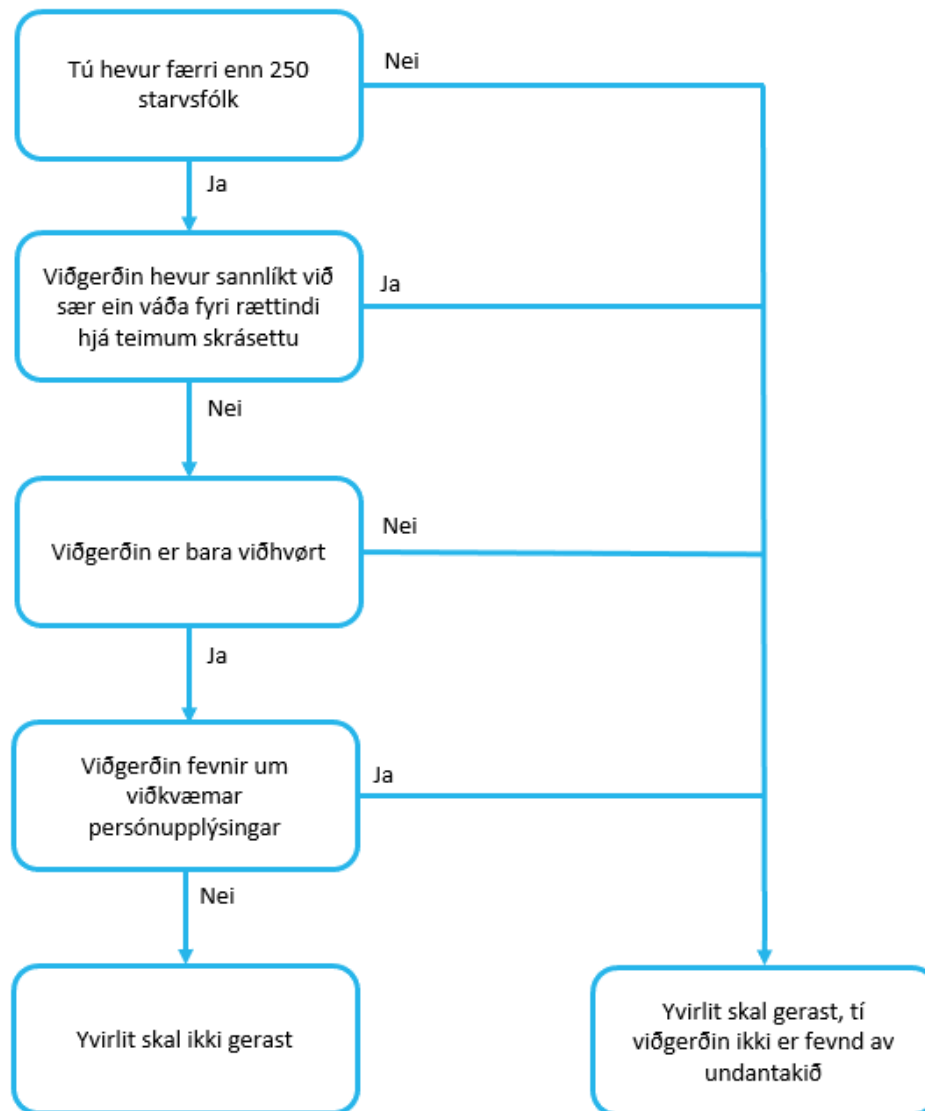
Tú hevur færri enn 250 starvsfólk

Nei

Ja

Viðgerðin hevur sannlíkt við sær ein váða fyri rættindi hjá teimum skrásettu

Ja

Nei

Viðgerðin er bara viðhvørt

Nei

Ja

Viðgerðin fevnir um viðkvæmar persónupplýsingar

Ja

Nei

Yvirlit skal ikki gerast

Yvirlit skal gerast, tí viðgerðin ikki er fevnd av undantakið